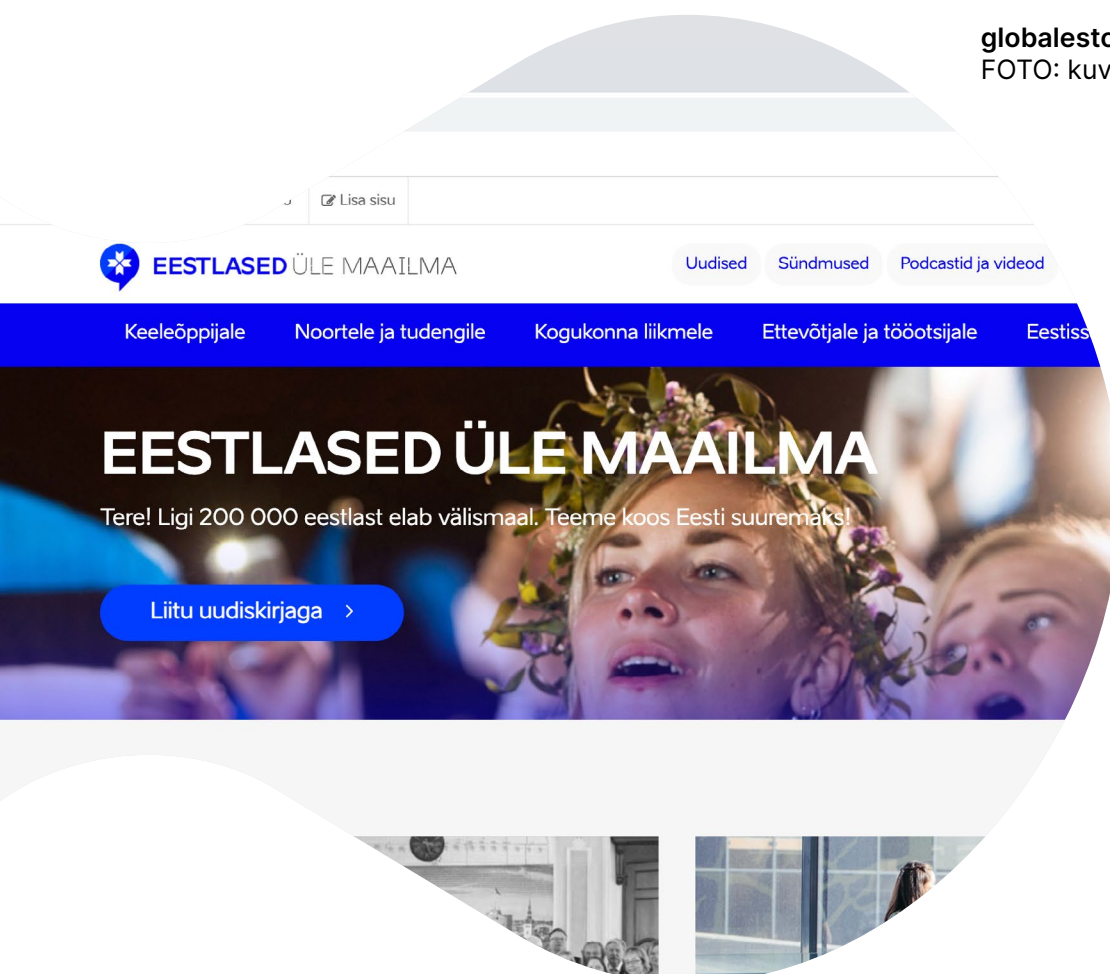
globalesto
FOTO: kuv

Lisa sisu

EESTLASED ÜLE MAAILMA

Uudised Sündmused Podcastid ja videod

Keeleõppijale Noortele ja tudengile Kogukonna liikmele Ettevõtjale ja tööotsijale Eestiss

EESTLASED ÜLE MAAILMA

Tere! Ligi 200 000 eestlast elab välismaal. Teeme koos Eesti suuremaks!

Liitu uudiskirjaga ›